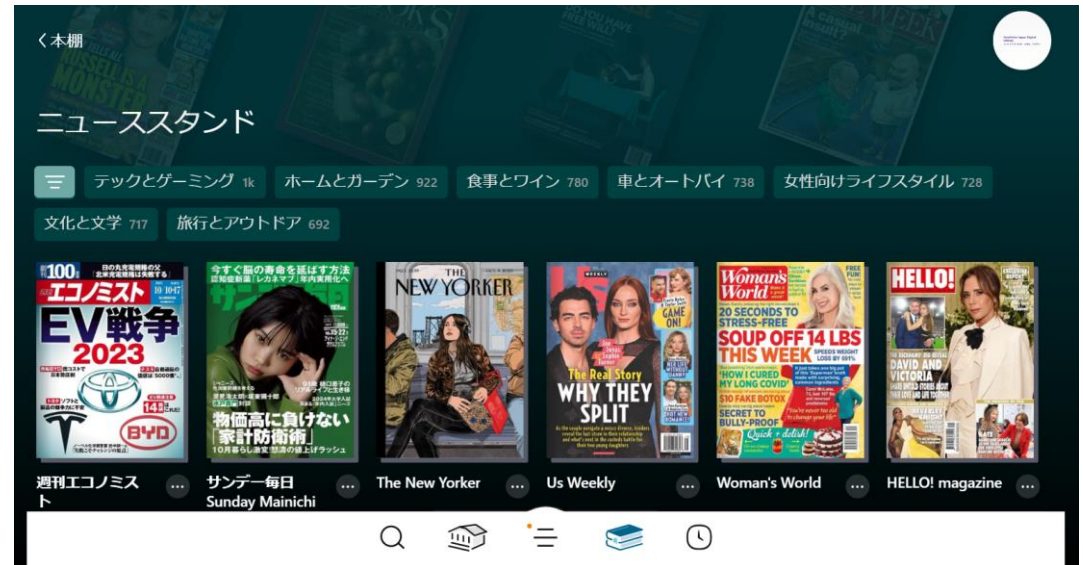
く本棚

ニューススタンド

テックとゲーミング 1k
ホームとガーデン 922
食事とワイン 780
車とオートバイ 738
女性向けライフスタイル 728
文化と文学 717
旅行とアウトドア 692

100
エコノミスト
EV戦争
2023
BYD

今すぐ脳の寿命を延ばす方法
サンデー毎日
物価高に負けない
「家計防衛術」
10月着もし激変!怒涛の値上げラッシュ

THE NEW YORKER

Us WEEKLY
GAME ON!
The Real Story
WHY THEY SPLIT

Woman's World
20 SECONDS TO STRESS-FREE
SOUP OFF 14 LBS THIS WEEK
"HOW I CURED MY LONG COVID"
$10 FAKE BOTOX
SECRET TO BULLY-PROOF
Quick + delish!

HELLO!
DAVID AND VICTORIA

週刊エコノミスト
サンデー毎日 Sunday Mainichi
The New Yorker
Us Weekly
Woman's World
HELLO! magazine